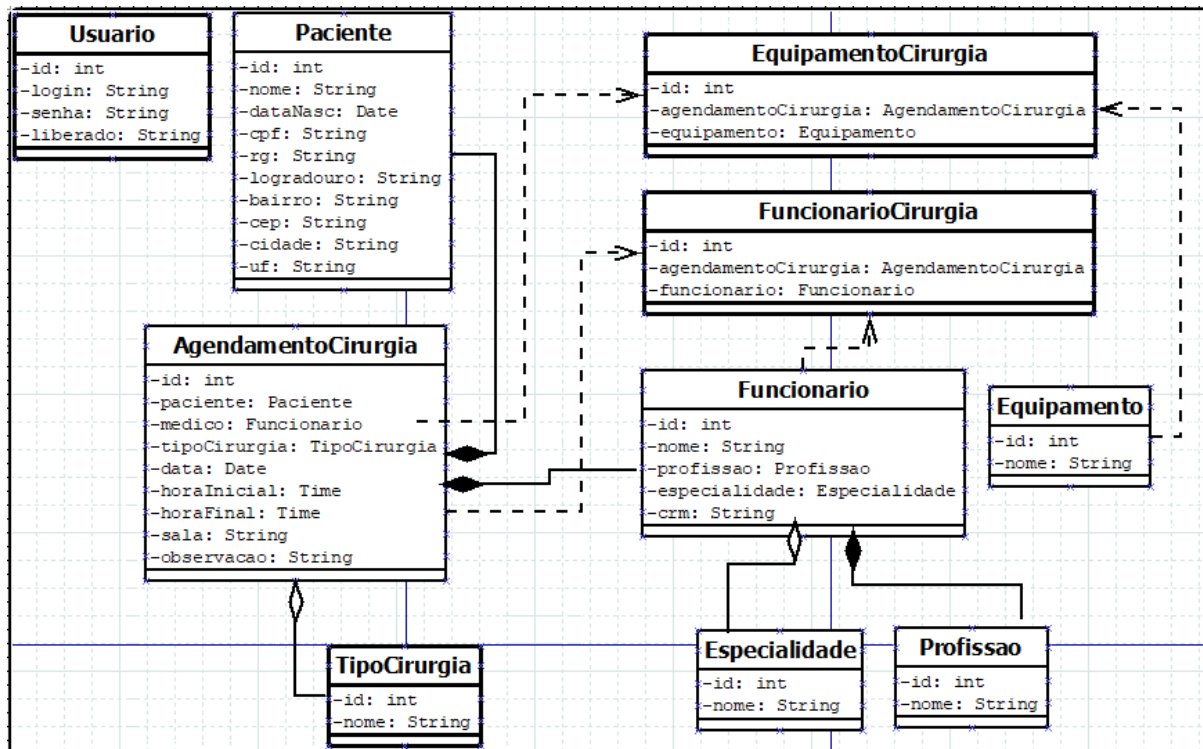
Usuario
-id: int
-login: String
-senha: String
-liberado: String

Paciente
-id: int
-nome: String
-dataNasc: Date
-cpf: String
-rg: String
-logradouro: String
-bairro: String
-cep: String
-cidade: String
-uf: String

EquipamentoCirurgia
-id: int
-agendamentoCirurgia: AgendamentoCirurgia
-equipamento: Equipamento

FuncionarioCirurgia
-id: int
-agendamentoCirurgia: AgendamentoCirurgia
-funcionario: Funcionario

AgendamentoCirurgia
-id: int
-paciente: Paciente
-medico: Funcionario
-tipoCirurgia: TipoCirurgia
-data: Date
-horaInicial: Time
-horaFinal: Time
-sala: String
-observacao: String

Funcionario
-id: int
-nome: String
-profissao: Profissao
-especialidade: Especialidade
-crm: String

Equipamento
-id: int
-nome: String

TipoCirurgia
-id: int
-nome: String

Especialidade
-id: int
-nome: String

Profissao
-id: int
-nome: String